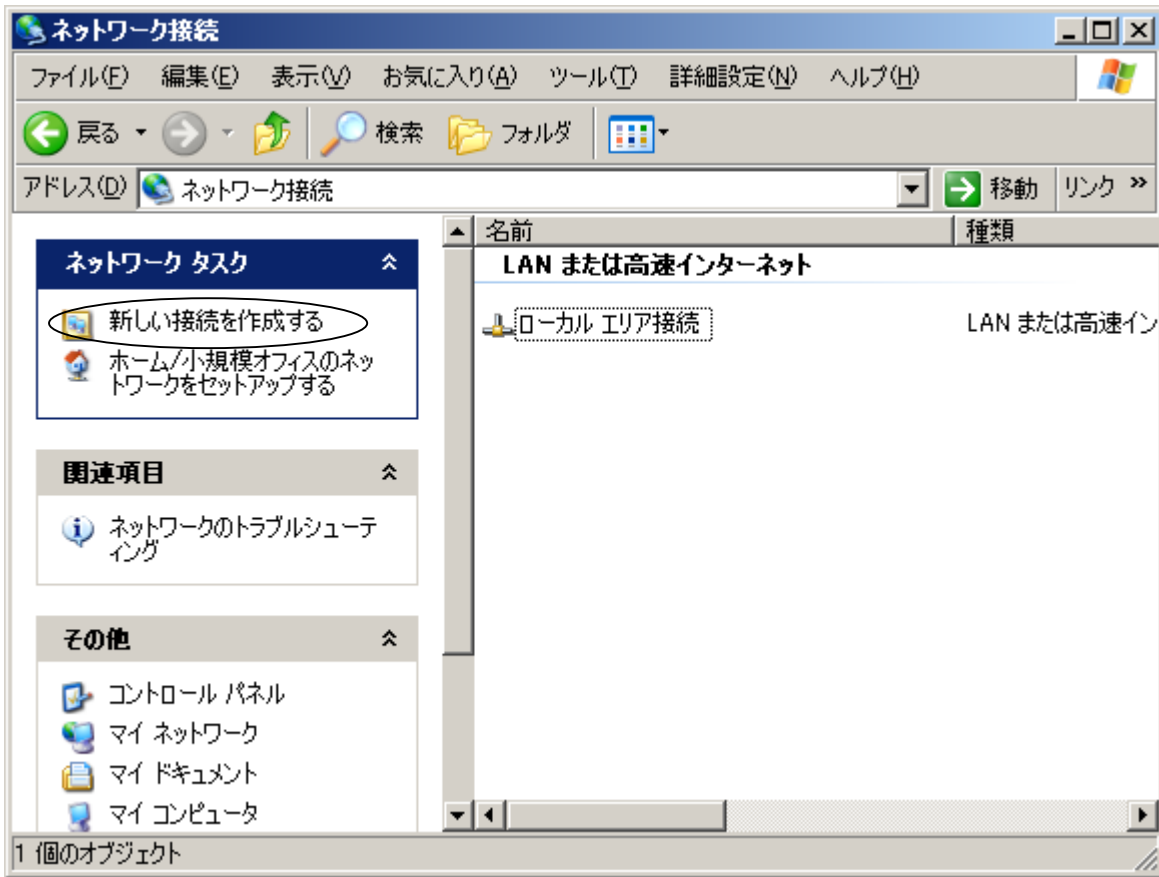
ネットワーク接続

ファイル(F) 編集(E) 表示(V) お気に入り(A) ツール(T) 詳細設定(N) ヘルプ(H)

戻る 検索 フォルダ

アドレス(D) ネットワーク接続 移動 リンク »

ネットワーク タスク

新しい接続を作成する

ホーム/小規模オフィスのネットワークをセットアップする

関連項目

ネットワークのトラブルシューティング

その他

コントロール パネル

マイ ネットワーク

マイ ドキュメント

マイ コンピュータ

| 名前 | 種類 |
|---|---|
| LAN または高速インターネット | |
| ローカル エリア接続 | LAN または高速イン |

1 個のオブジェクト